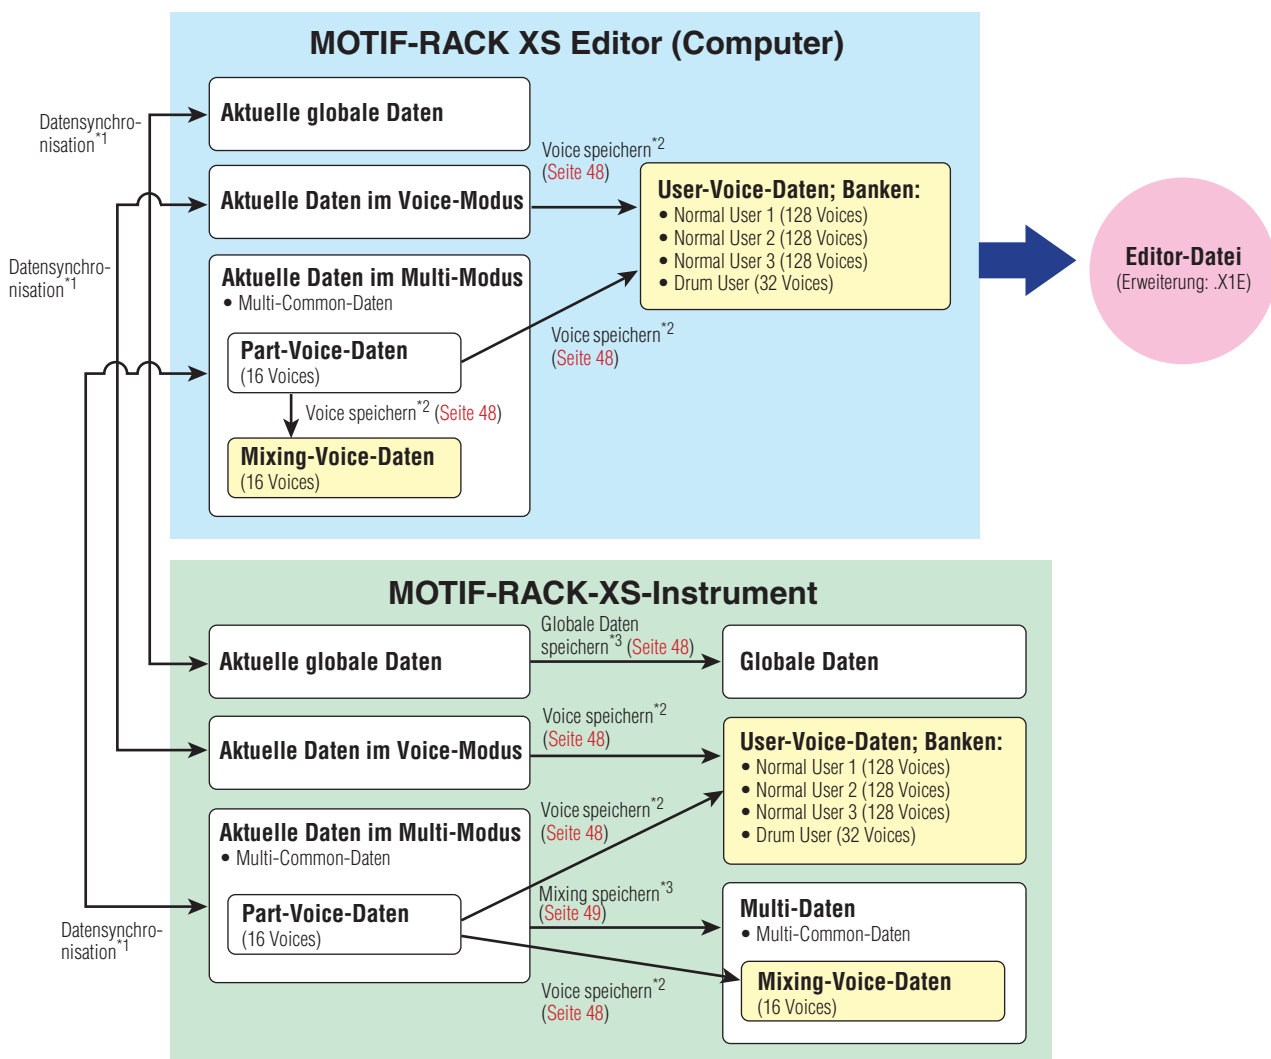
MOTIF-RACK XS Editor (Computer)

Datensynchronisation$^{*1}$

Aktuelle globale Daten

Aktuelle Daten im Voice-Modus

Voice speichern$^{*2}$ (Seite 48)

User-Voice-Daten; Banken:
• Normal User 1 (128 Voices)
• Normal User 2 (128 Voices)
• Normal User 3 (128 Voices)
• Drum User (32 Voices)

Editor-Datei
(Erweiterung: .X1E)

Datensynchronisation$^{*1}$

Aktuelle Daten im Multi-Modus
• Multi-Common-Daten

Voice speichern$^{*2}$ (Seite 48)

Part-Voice-Daten
(16 Voices)

Voice speichern$^{*2}$ (Seite 48)

Mixing-Voice-Daten
(16 Voices)

MOTIF-RACK-XS-Instrument

Aktuelle globale Daten

Globale Daten speichern$^{*3}$ (Seite 48)

Globale Daten

Aktuelle Daten im Voice-Modus

Voice speichern$^{*2}$ (Seite 48)

User-Voice-Daten; Banken:
• Normal User 1 (128 Voices)
• Normal User 2 (128 Voices)
• Normal User 3 (128 Voices)
• Drum User (32 Voices)

Aktuelle Daten im Multi-Modus
• Multi-Common-Daten

Voice speichern$^{*2}$ (Seite 48)

Part-Voice-Daten
(16 Voices)

Mixing speichern$^{*3}$ (Seite 49)

Multi-Daten
• Multi-Common-Daten

Datensynchronisation$^{*1}$

Mixing-Voice-Daten
(16 Voices)

Voice speichern$^{*2}$ (Seite 48)